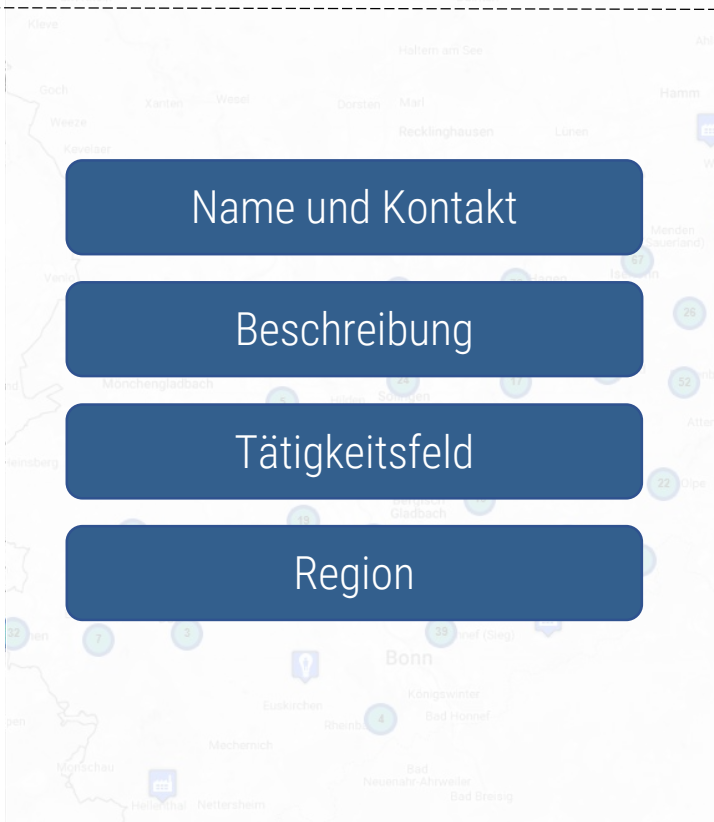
Name und Kontakt

Beschreibung

Tätigkeitsfeld

Region

Kleve
Haltern am See
Goch
Xanten
Wesel
Dorsten
Marl
Hamm
Weeze
Recklinghausen
Lünen
Kevelaer
Menden (Sauerland)
67
26
Mönchengladbach
24
17
52
5
Solingen
22
Olpe
19
Gladbach
32
7
3
39
Bonn
Königswinter
Euskirchen
Bad Honnef
4
Mechernich
Monschau
Bad Neuenahr-Ahrweiler
Bad Breisig
Hellenthal
Nettersheim